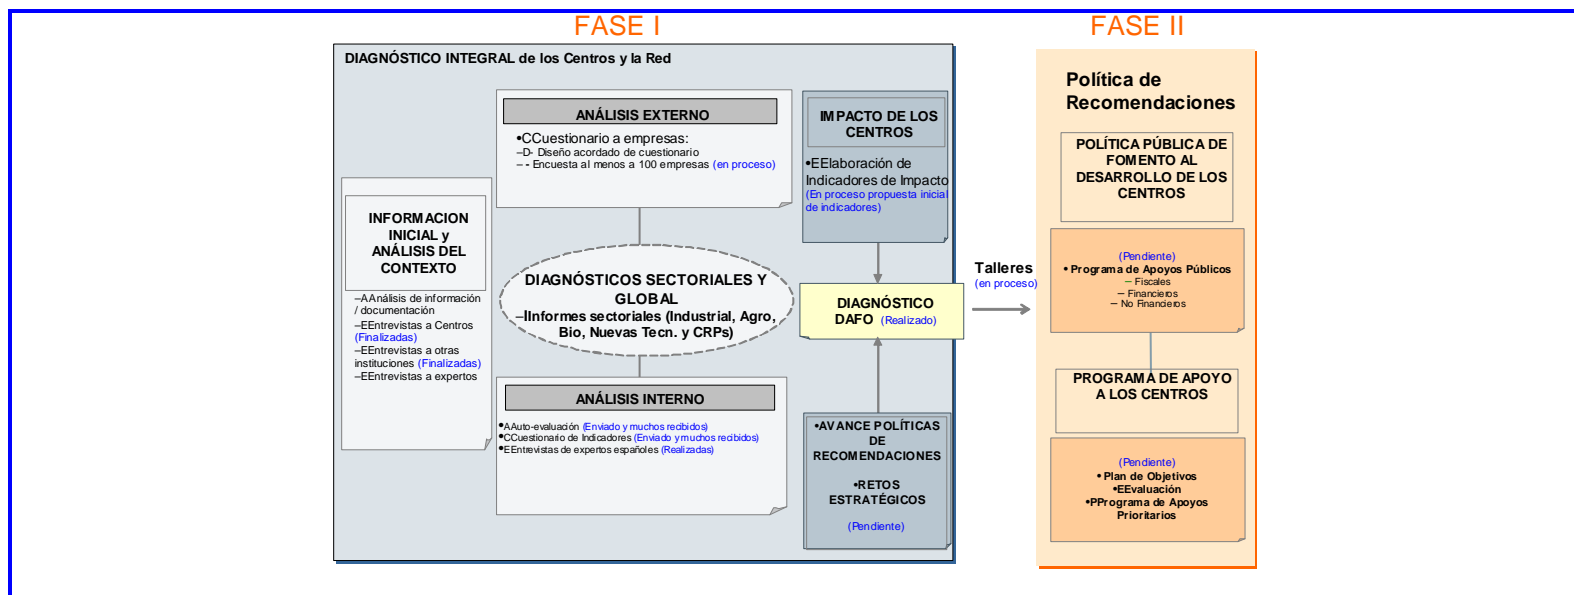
FASE I

FASE II

DIAGNÓSTICO INTEGRAL de los Centros y la Red

ANÁLISIS EXTERNO

•CCuestionario a empresas:
–D- Diseño acordado de cuestionario
– - Encuesta al menos a 100 empresas (en proceso)

IM PACTO DE LOS CENTROS

•EElaboración de Indicadores de Impacto (En proceso propuesta inicial de indicadores)

INFORM ACION INICIAL y ANÁLISIS DEL CONTEXTO

–AAnálisis de información / documentación
–EEntrevistas a Centros (Finalizadas)
–EEntrevistas a otras instituciones (Finalizadas)
–EEntrevistas a expertos

DIAGNÓSTICOS SECTORIALES Y GLOBAL
–IInformes sectoriales (Industrial, Agro, Bio, Nuevas Tecn. y CRPs)

DIAGNÓSTICO DAFO (Realizado)

ANÁLISIS INTERNO

•AAuto-evaluación (Enviado y muchos recibidos)
•CCuestionario de Indicadores (Enviado y muchos recibidos)
•EEntrevistas de expertos españoles (Realizadas)

•AVANCE POLÍTICAS DE RECOMENDACIONES

•RETOS ESTRATÉGICOS

(Pendiente)

Talleres
(en proceso)

Política de Recomendaciones

POLÍTICA PÚBLICA DE FOMENTO AL DESARROLLO DE LOS CENTROS

(Pendiente)
• Programa de Apoyos Públicos
– Fiscales
– Financieros
– No Financieros

PROGRAMA DE APOYO A LOS CENTROS

(Pendiente)
• Plan de Objetivos
•EEvaluación
•PPrograma de Apoyos Prioritarios